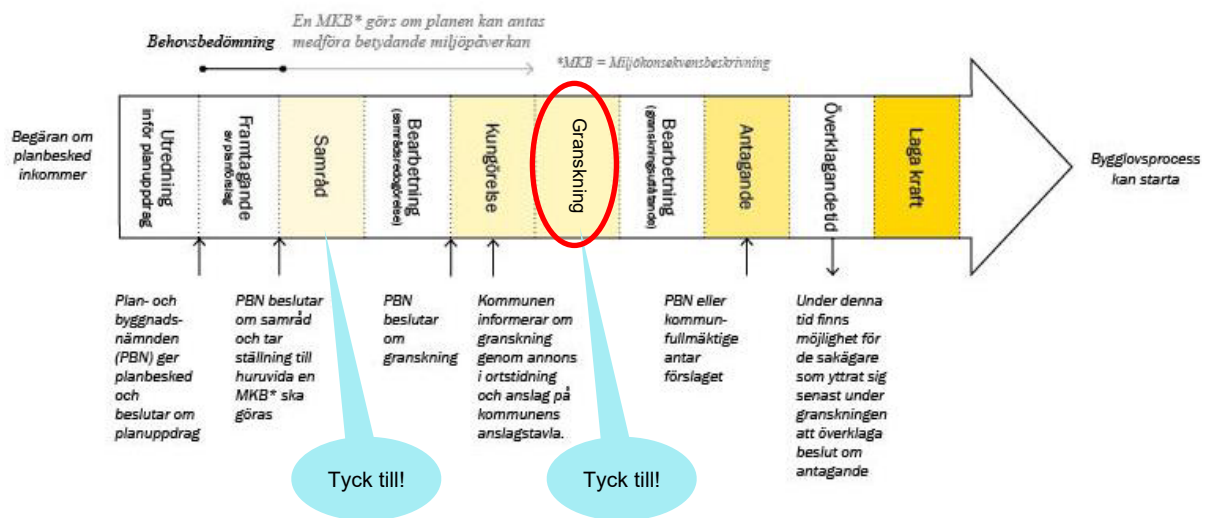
Behovsbedömning

En MKB* görs om planen kan antas medföra betydande miljöpåverkan

*MKB = Miljökonsekvensbeskrivning

Begäran om planbesked inkommer

Utredning inför planuppdrag

Framtagande av planförslag

Samråd

Bearbetning (samrådsredogörelse)

Kungörelse

Granskning

Bearbetning (granskningsutlåtande)

Antagande

Överklagandetid

Laga kraft

Bygglovsprocess kan starta

Plan- och byggnadsnämnden (PBN) ger planbesked och beslutar om planuppdrag

PBN beslutar om samråd och tar ställning till huruvida en MKB* ska göras

PBN beslutar om granskning

Kommunen informerar om granskning genom annons i ortstidning och anslag på kommunens anslagstavla.

PBN eller kommunfullmäktige antar förslaget

Under denna tid finns möjlighet för de sakägare som yttrat sig senast under granskningen att överklaga beslut om antagande

Tyck till!

Tyck till!